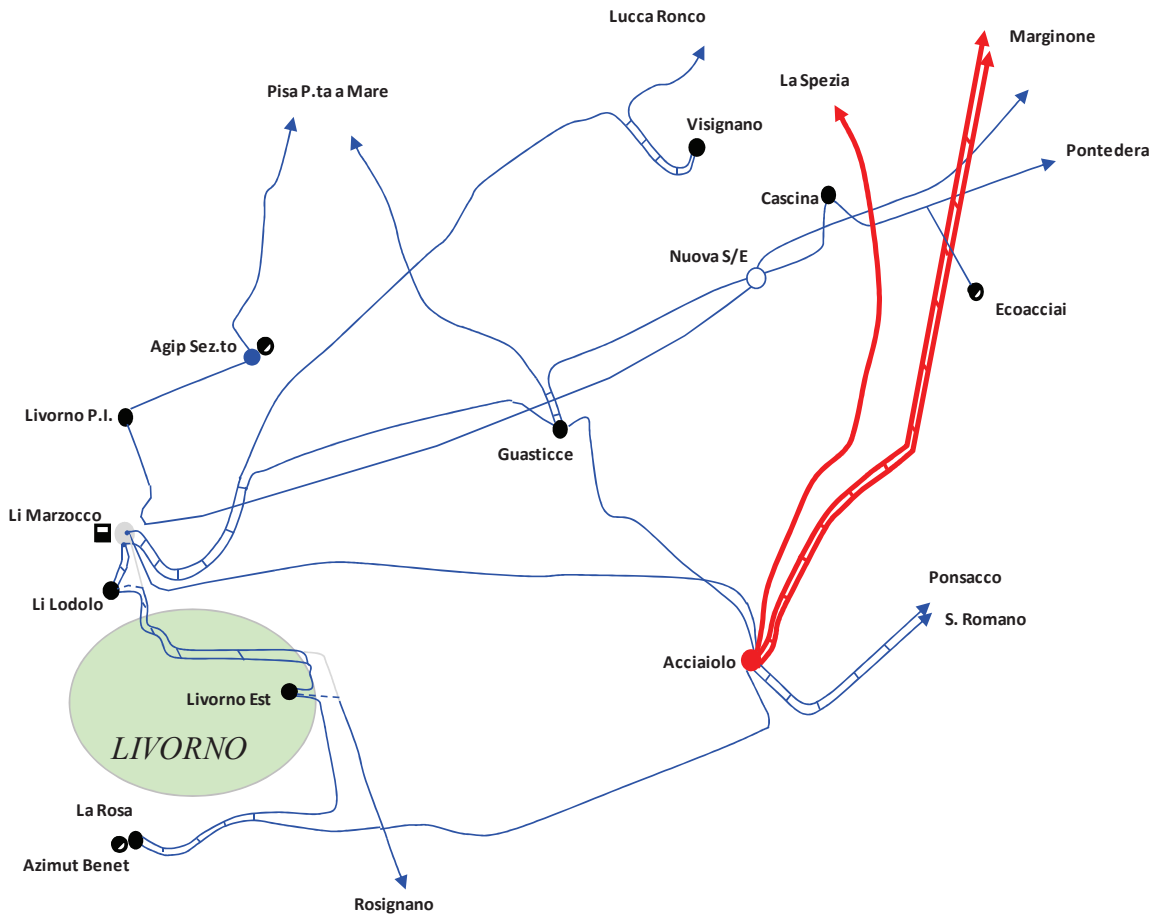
Lucca Ronco

Marginone

La Spezia

Pisa P.ta a Mare

Visignano

Pontedera

Cascina

Nuova S/E

Ecoacciai

Agip Sez.to

Livorno P.I.

Guasticce

Li Marzocco

Li Lodolo

Ponsacco

S. Romano

Acciaiolo

Livorno Est

LIVORNO

La Rosa

Azimut Benet

Rosignano